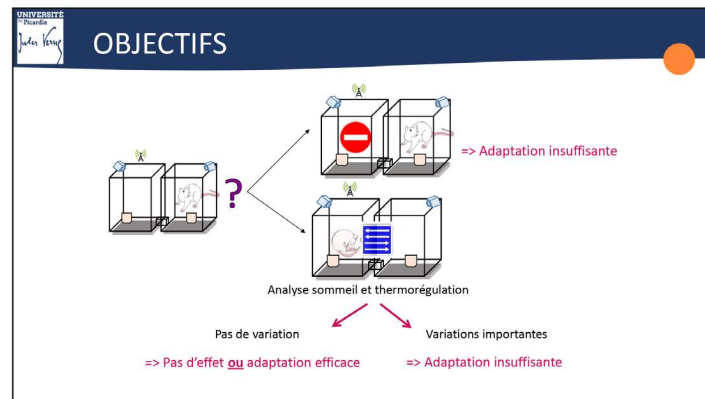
UNIVERSITÉ de Picardie Jules Verne

OBJECTIFS

?

=> Adaptation insuffisante

Analyse sommeil et thermorégulation

Pas de variation

Variations importantes

=> Pas d'effet ou adaptation efficace

=> Adaptation insuffisante